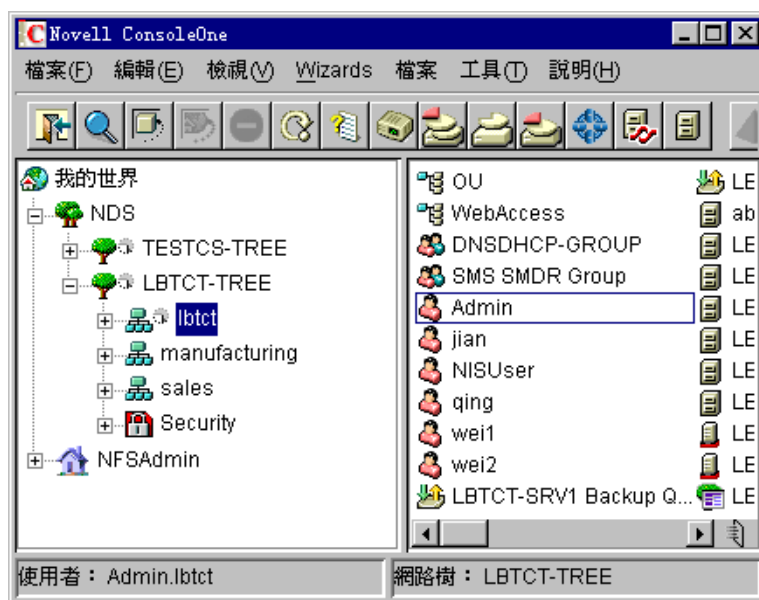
Novell ConsoleOne

檔案(F) 編輯(E) 檢視(V) Wizards 檔案 工具(T) 說明(H)

我的世界
NDS
TESTCS-TREE
LBTCT-TREE
lbtct
manufacturing
sales
Security
NFSAdmin

OU
WebAccess
DNSDHCP-GROUP
SMS SMDR Group
Admin
jian
NISUser
qing
wei1
wei2
LBTCT-SRV1 Backup Q...

LE
ab
LE
LE
LE
LE
LE
LE
LE
LE
LE

使用者： Admin.lbtct
網路樹： LBTCT-TREE